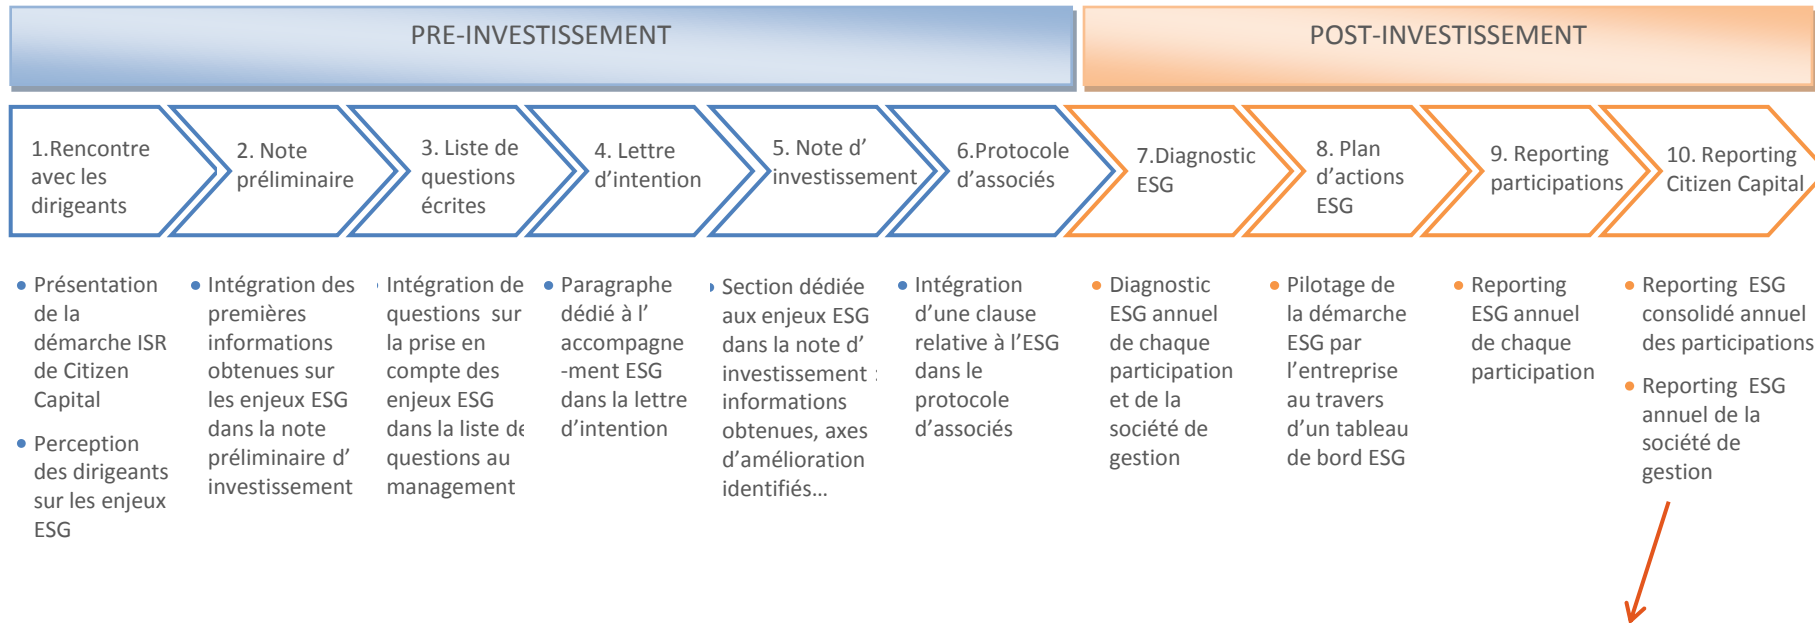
PRE-INVESTISSEMENT

POST-INVESTISSEMENT

1.Rencontre avec les dirigeants

2. Note préliminaire

3. Liste de questions écrites

4. Lettre d'intention

5. Note d' investissement

6.Protocole d'associés

7.Diagnostic ESG

8. Plan d'actions ESG

9. Reporting participations

10. Reporting Citizen Capital

• Présentation de la démarche ISR de Citizen Capital

• Perception des dirigeants sur les enjeux ESG

• Intégration des premières informations obtenues sur les enjeux ESG dans la note préliminaire d' investissement

• Intégration de questions sur la prise en compte des enjeux ESG dans la liste de questions au management

• Paragraphe dédié à l' accompagne -ment ESG dans la lettre d'intention

• Section dédiée aux enjeux ESG dans la note d' investissement : informations obtenues, axes d'amélioration identifiés…

• Intégration d'une clause relative à l'ESG dans le protocole d'associés

• Diagnostic ESG annuel de chaque participation et de la société de gestion

• Pilotage de la démarche ESG par l'entreprise au travers d'un tableau de bord ESG

• Reporting ESG annuel de chaque participation

• Reporting ESG consolidé annuel des participations

• Reporting ESG annuel de la société de gestion